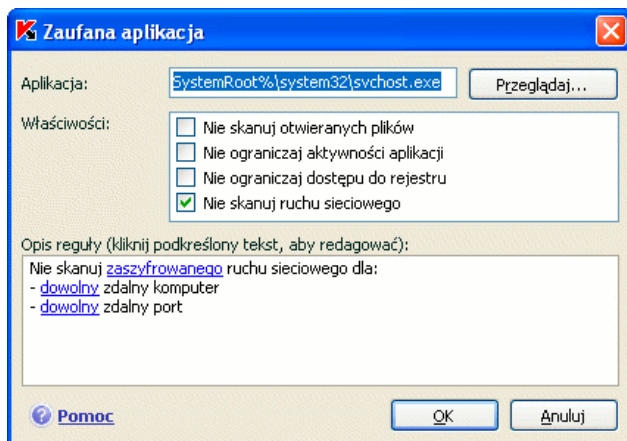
Zaufana aplikacja

Aplikacja: SystemRoot%\system32\svchost.exe Przeglądaj...

Właściwości:
Nie skanuj otwieranych plików
Nie ograniczaj aktywności aplikacji
Nie ograniczaj dostępu do rejestru
Nie skanuj ruchu sieciowego

Opis reguły (kliknij podkreślony tekst, aby redagować):

Nie skanuj zaszyfrowanego ruchu sieciowego dla:
- dowolny zdalny komputer
- dowolny zdalny port

Pomoc
OK
Anuluj